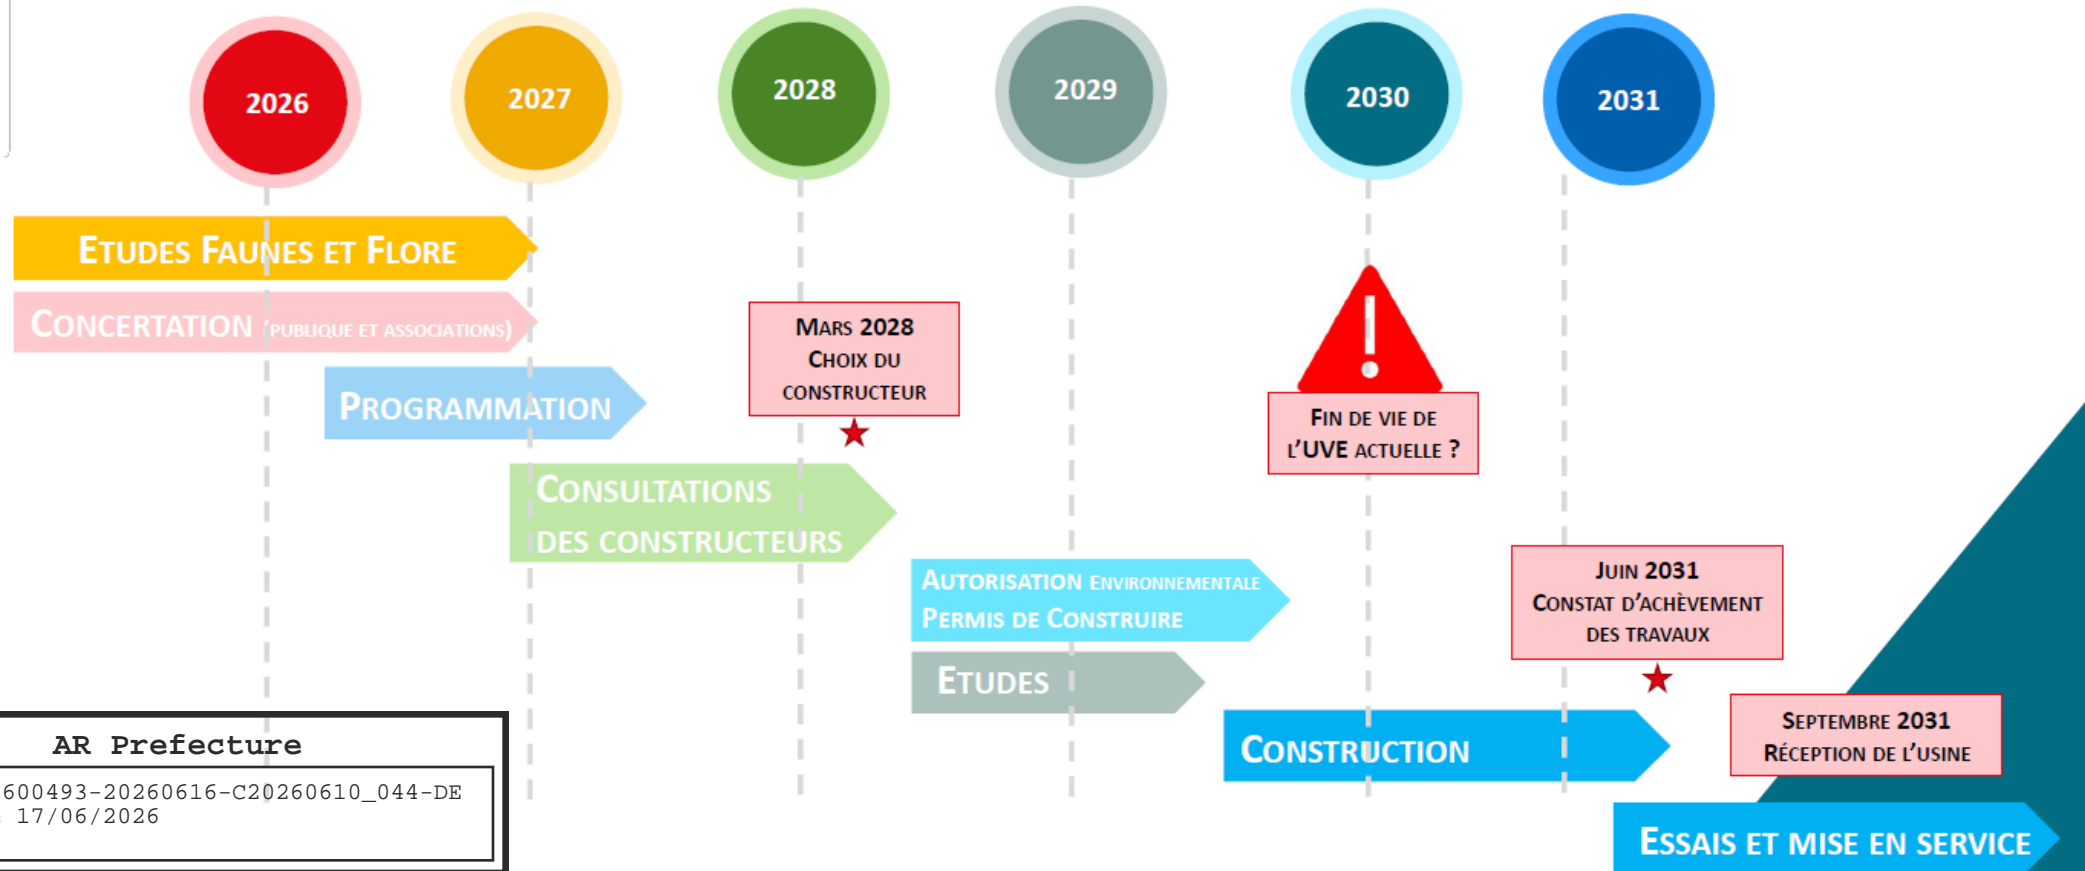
2026

2027

2028

2029

2030

2031

ETUDES FAUNES ET FLORE

CONCERTATION (PUBLIQUE ET ASSOCIATIONS)

PROGRAMMATION

MARS 2028
CHOIX DU CONSTRUCTEUR

CONSULTATIONS DES CONSTRUCTEURS

FIN DE VIE DE L'UVE ACTUELLE ?

AUTORISATION ENVIRONNEMENTALE
PERMIS DE CONSTRUIRE

ETUDES

JUIN 2031
CONSTAT D'ACHÈVEMENT DES TRAVAUX

CONSTRUCTION

SEPTEMBRE 2031
RÉCEPTION DE L'USINE

ESSAIS ET MISE EN SERVICE

AR Prefecture

600493-20260616-C20260610_044-DE
17/06/2026